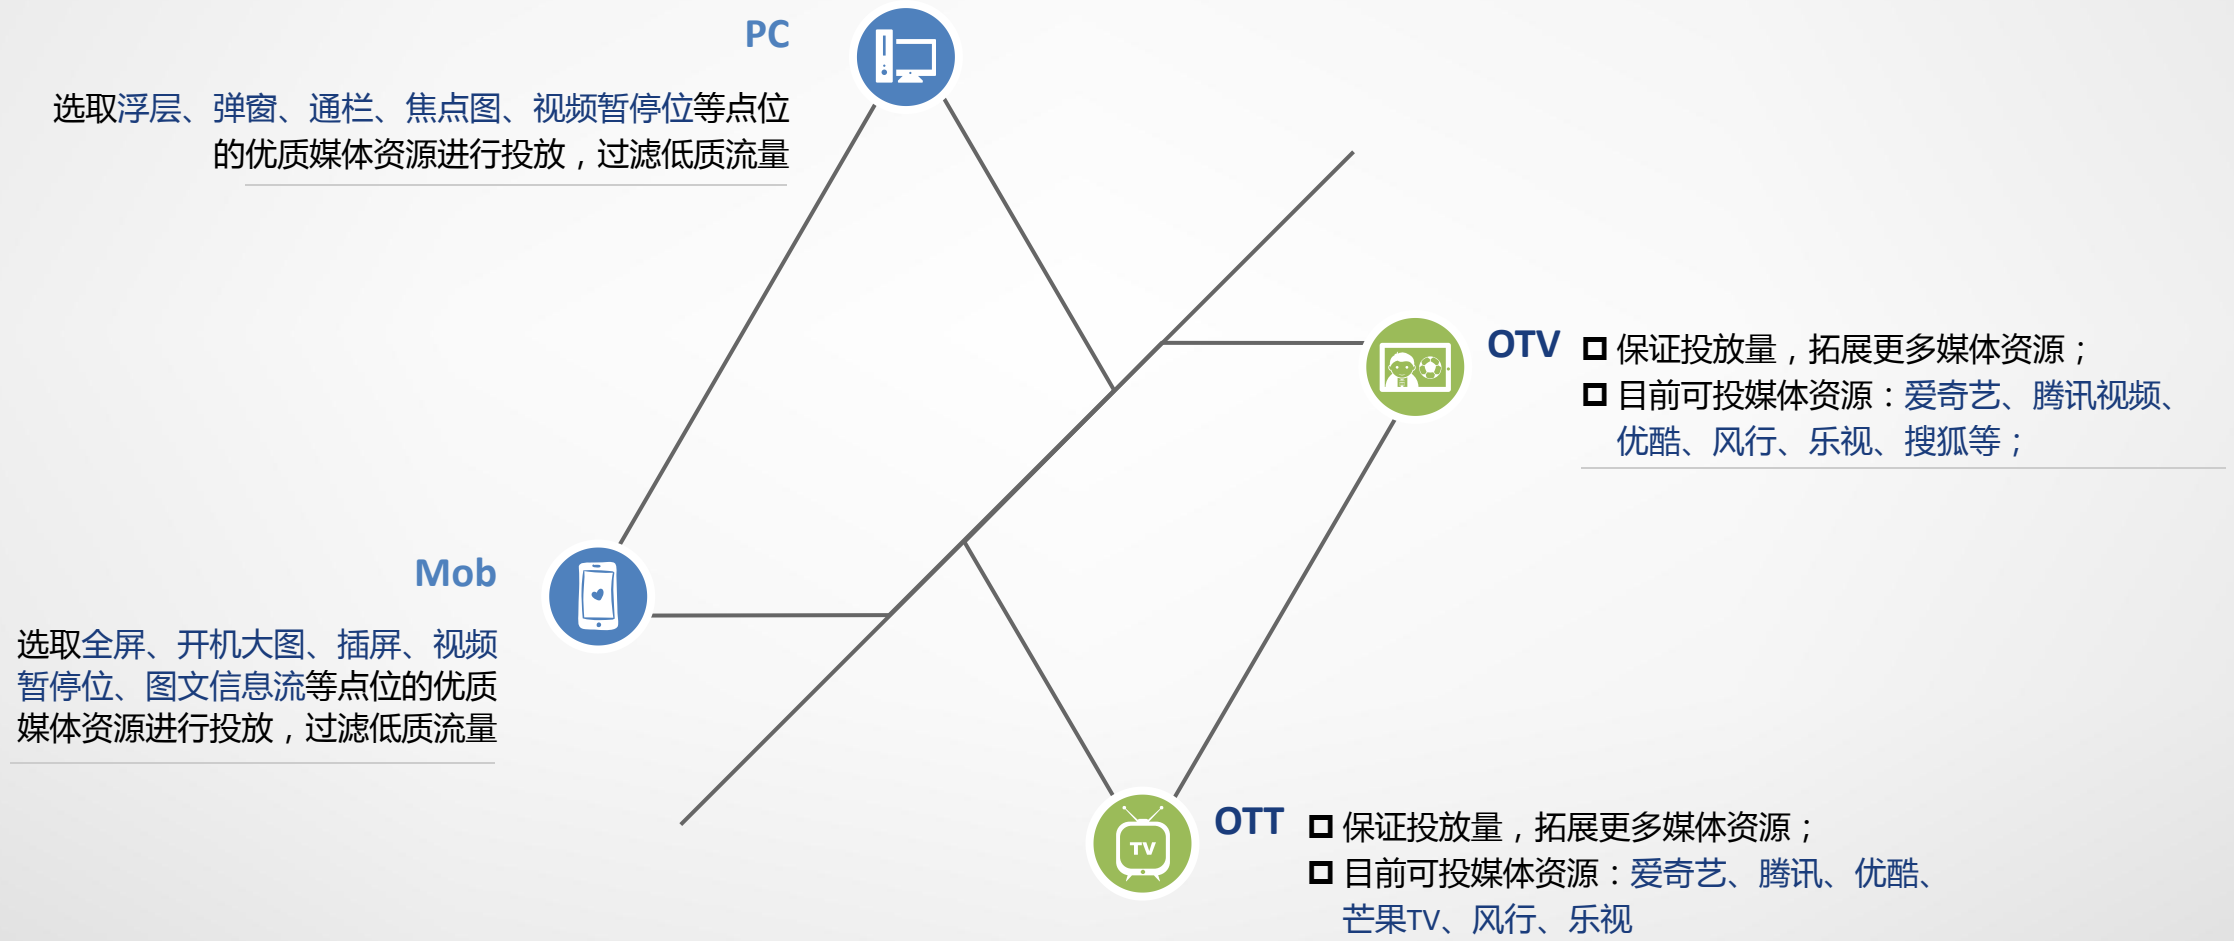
PC

选取浮层、弹窗、通栏、焦点图、视频暂停位等点位的优质媒体资源进行投放，过滤低质流量

OTV

□ 保证投放量，拓展更多媒体资源；
□ 目前可投媒体资源：爱奇艺、腾讯视频、优酷、风行、乐视、搜狐等；

Mob

选取全屏、开机大图、插屏、视频暂停位、图文信息流等点位的优质媒体资源进行投放，过滤低质流量

TV

OTT

□ 保证投放量，拓展更多媒体资源；
□ 目前可投媒体资源：爱奇艺、腾讯、优酷、芒果TV、风行、乐视